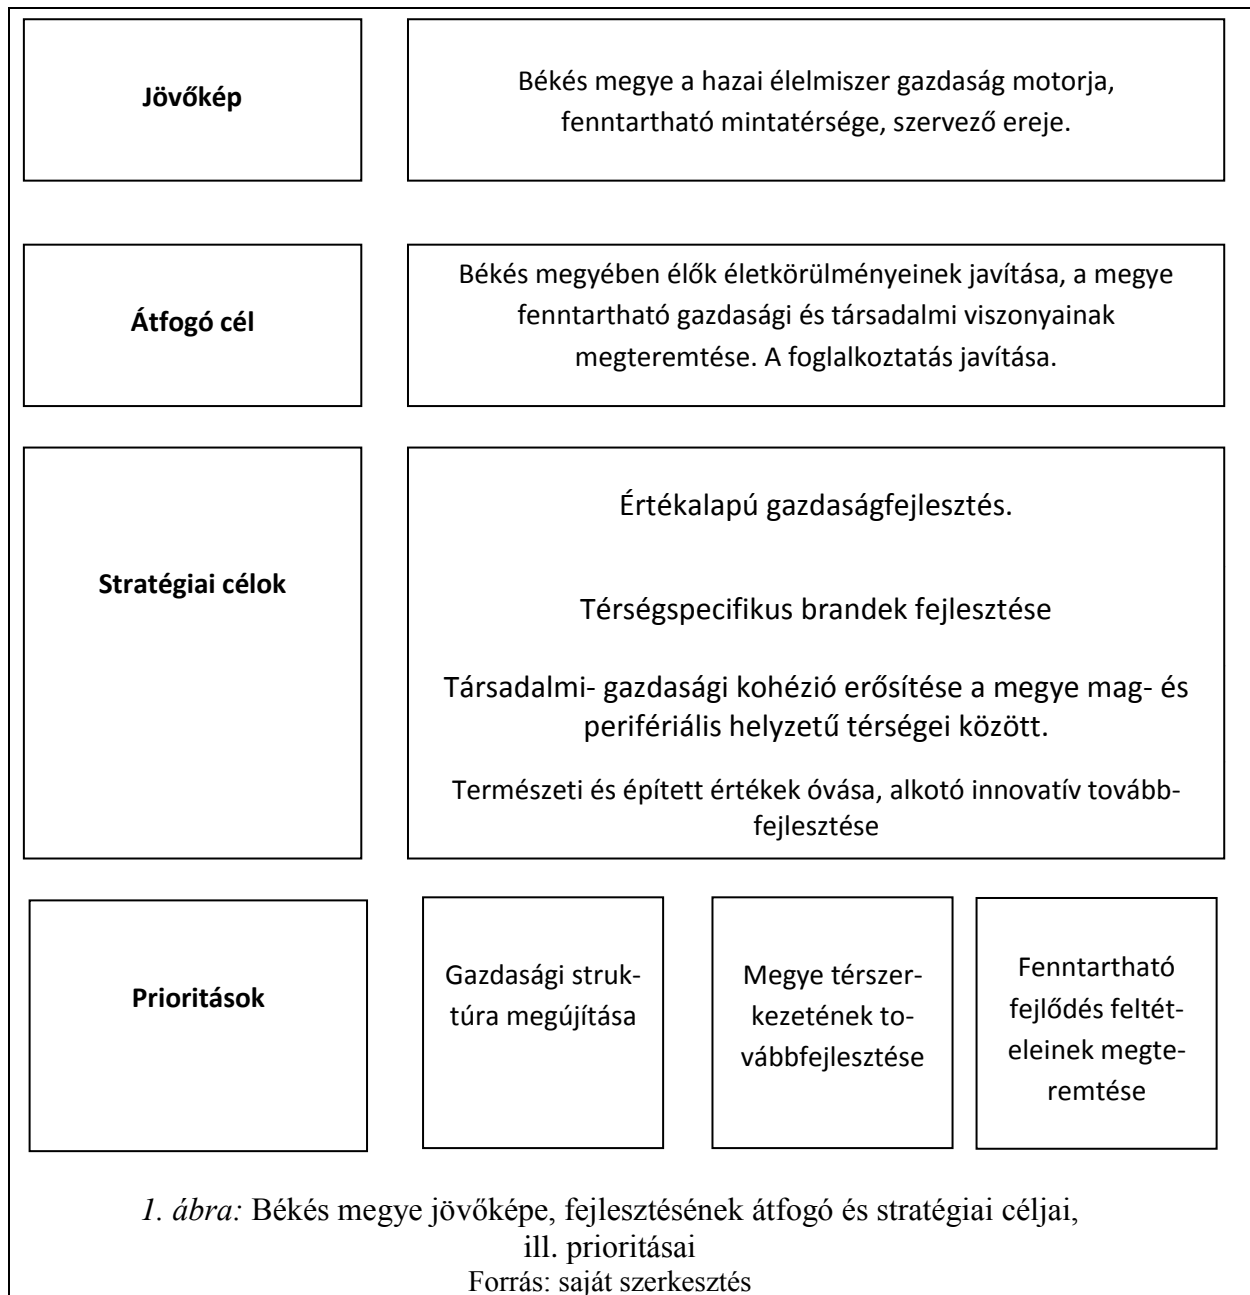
Jövőkép

Békés megye a hazai élelmiszer gazdaság motorja, fenntartható mintatérsége, szervező ereje.

Átfogó cél

Békés megyében élők életkörülményeinek javítása, a megye fenntartható gazdasági és társadalmi viszonyainak megteremtése. A foglalkoztatás javítása.

Stratégiai célok

Értékalapú gazdaságfejlesztés.

Térségspecifikus brandek fejlesztése

Társadalmi- gazdasági kohézió erősítése a megye mag- és perifériális helyzetű térségei között.

Természeti és épített értékek óvása, alkotó innovatív továbbfejlesztése

Prioritások

Gazdasági struktúra megújítása

Megye térszerkezetének továbbfejlesztése

Fenntartható fejlődés feltételeinek megteremtése

*1. ábra:* Békés megye jövőképe, fejlesztésének átfogó és stratégiai céljai, ill. prioritásai
Forrás: saját szerkesztés